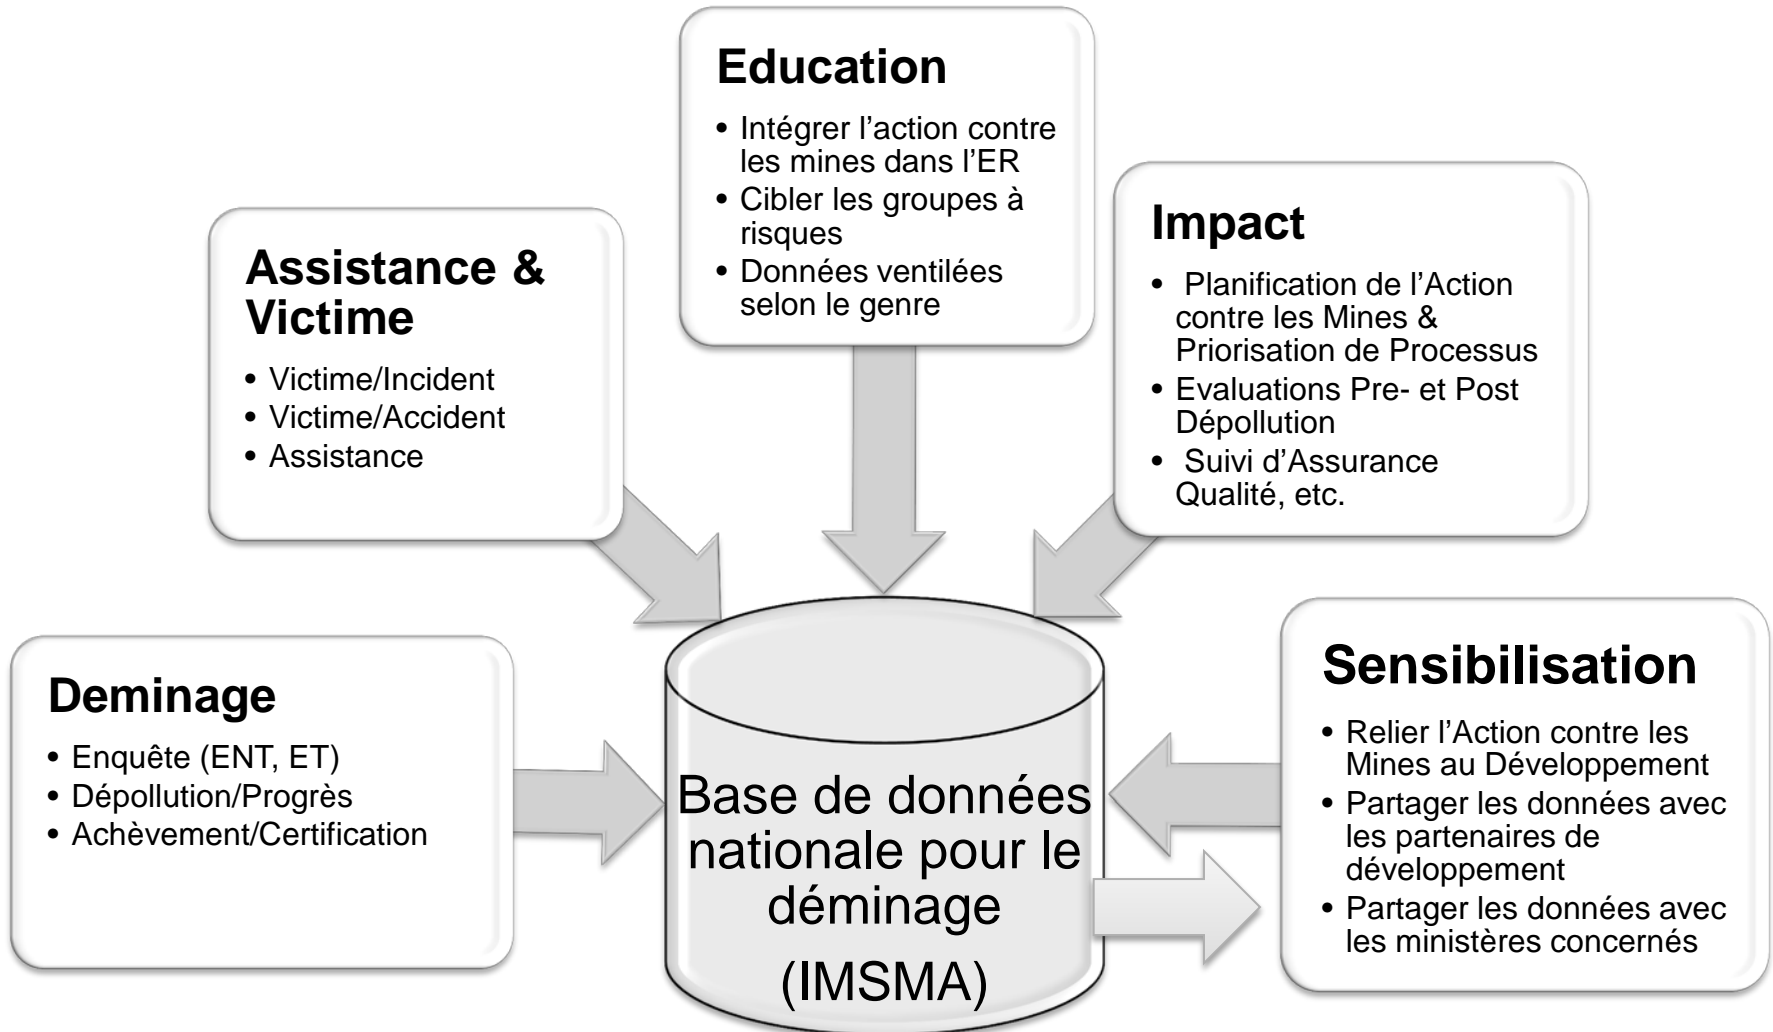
Education

- Intégrer l’action contre les mines dans l’ER
- Cibler les groupes à risques
- Données ventilées selon le genre

Assistance & Victime

- Victime/Incident
- Victime/Accident
- Assistance

Impact

- Planification de l’Action contre les Mines & Priorisation de Processus
- Evaluations Pre- et Post Dépollution
- Suivi d’Assurance Qualité, etc.

Deminage

- Enquête (ENT, ET)
- Dépollution/Progrès
- Achèvement/Certification

Base de données nationale pour le déminage (IMSMA)

Sensibilisation

- Relier l’Action contre les Mines au Développement
- Partager les données avec les partenaires de développement
- Partager les données avec les ministères concernés